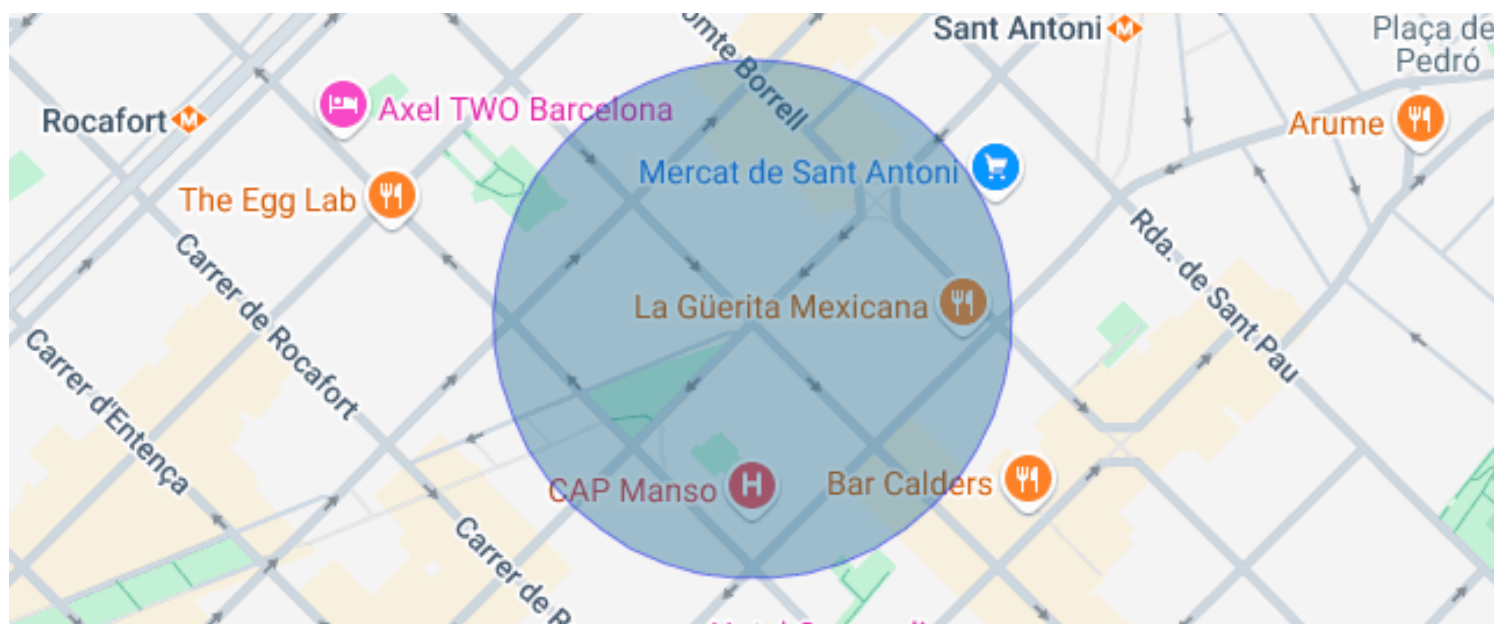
omte Borrell

Sant Antoni

Plaça de
Pedró

Rocafort

Axel TWO Barcelona

Arume

Mercat de Sant Antoni

The Egg Lab

Carrer de Rocafort

Rda. de Sant Pau

La Güerita Mexicana

Carrer d'Entença

CAP Manso

Bar Calders

Carrer de B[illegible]